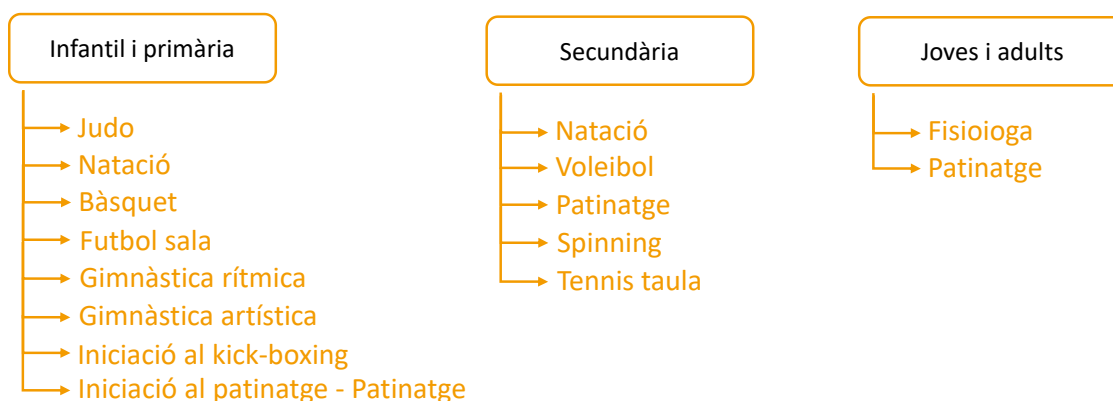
Infantil i primària

Judo
Natació
Bàsquet
Futbol sala
Gimnàstica rítmica
Gimnàstica artística
Iniciació al kick-boxing
Iniciació al patinatge - Patinatge

Secundària

Natació
Voleibol
Patinatge
Spinning
Tennis taula

Joves i adults

Fisioioga
Patinatge